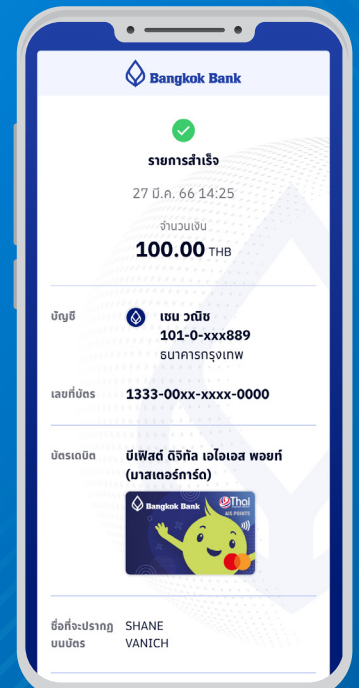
Bangkok Bank

รายการสำเร็จ

27 มี.ค. 66 14:25

จำนวนเงิน

100.00 THB

บัญชี

เชน วณิช
101-0-xxx889
ธนาคารกรุงเทพ

เลขที่บัตร

1333-00xx-xxxx-0000

บัตรเดบิต

บีเฟิสต์ ดิจิทัล เอไอเอส พอยท์ (มาสเตอร์การ์ด)

Bangkok Bank

AIS POINTS

ชื่อที่จะปรากฏบนบัตร

SHANE
VANICH